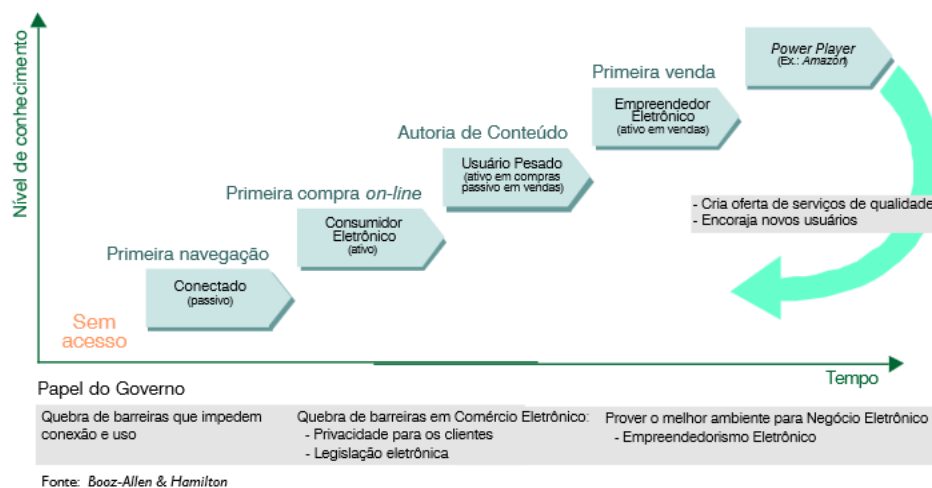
Nível de conhecimento

Sem acesso

Primeira navegação

Conectado
(passivo)

Primeira compra *on-line*

Consumidor Eletrônico
(ativo)

Autoria de Conteúdo

Usuário Pesado
(ativo em compras passivo em vendas)

Primeira venda

Empreendedor Eletrônico
(ativo em vendas)

*Power Player*
(Ex.: *Amazon*)

- Cria oferta de serviços de qualidade
- Encoraja novos usuários

Tempo

Papel do Governo

Quebra de barreiras que impedem conexão e uso

Quebra de barreiras em Comércio Eletrônico:
- Privacidade para os clientes
- Legislação eletrônica

Prover o melhor ambiente para Negócio Eletrônico
- Empreendedorismo Eletrônico

Fonte: *Booz-Allen & Hamilton*